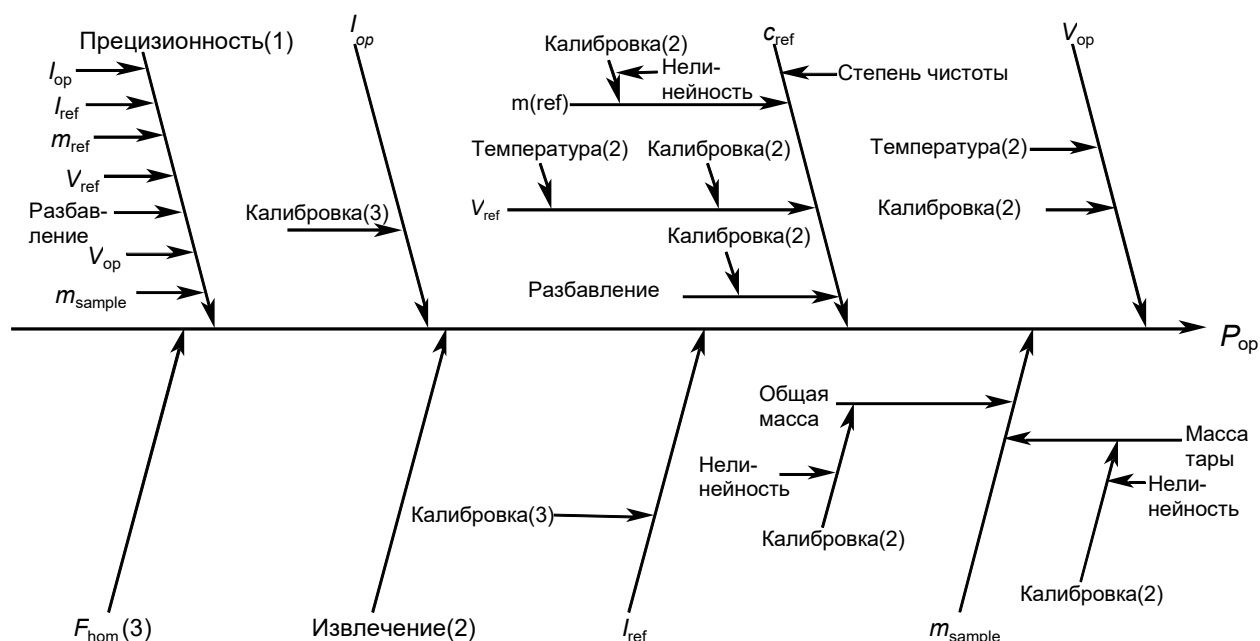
Прецизионность(1)

$I_{op}$

$I_{ref}$

$m_{ref}$

$V_{ref}$

Разбавление

$V_{op}$

$m_{sample}$

$I_{op}$

Калибровка(3)

Калибровка(2)

Нелинейность

m(ref)

Температура(2)

Калибровка(2)

$V_{ref}$

Калибровка(2)

Разбавление

$c_{ref}$

Степень чистоты

$V_{op}$

Температура(2)

Калибровка(2)

$P_{op}$

Общая масса

Нелинейность

Калибровка(2)

Масса тары

Нелинейность

Калибровка(2)

Калибровка(3)

$F_{hom}(3)$

Извлечение(2)

$I_{ref}$

$m_{sample}$